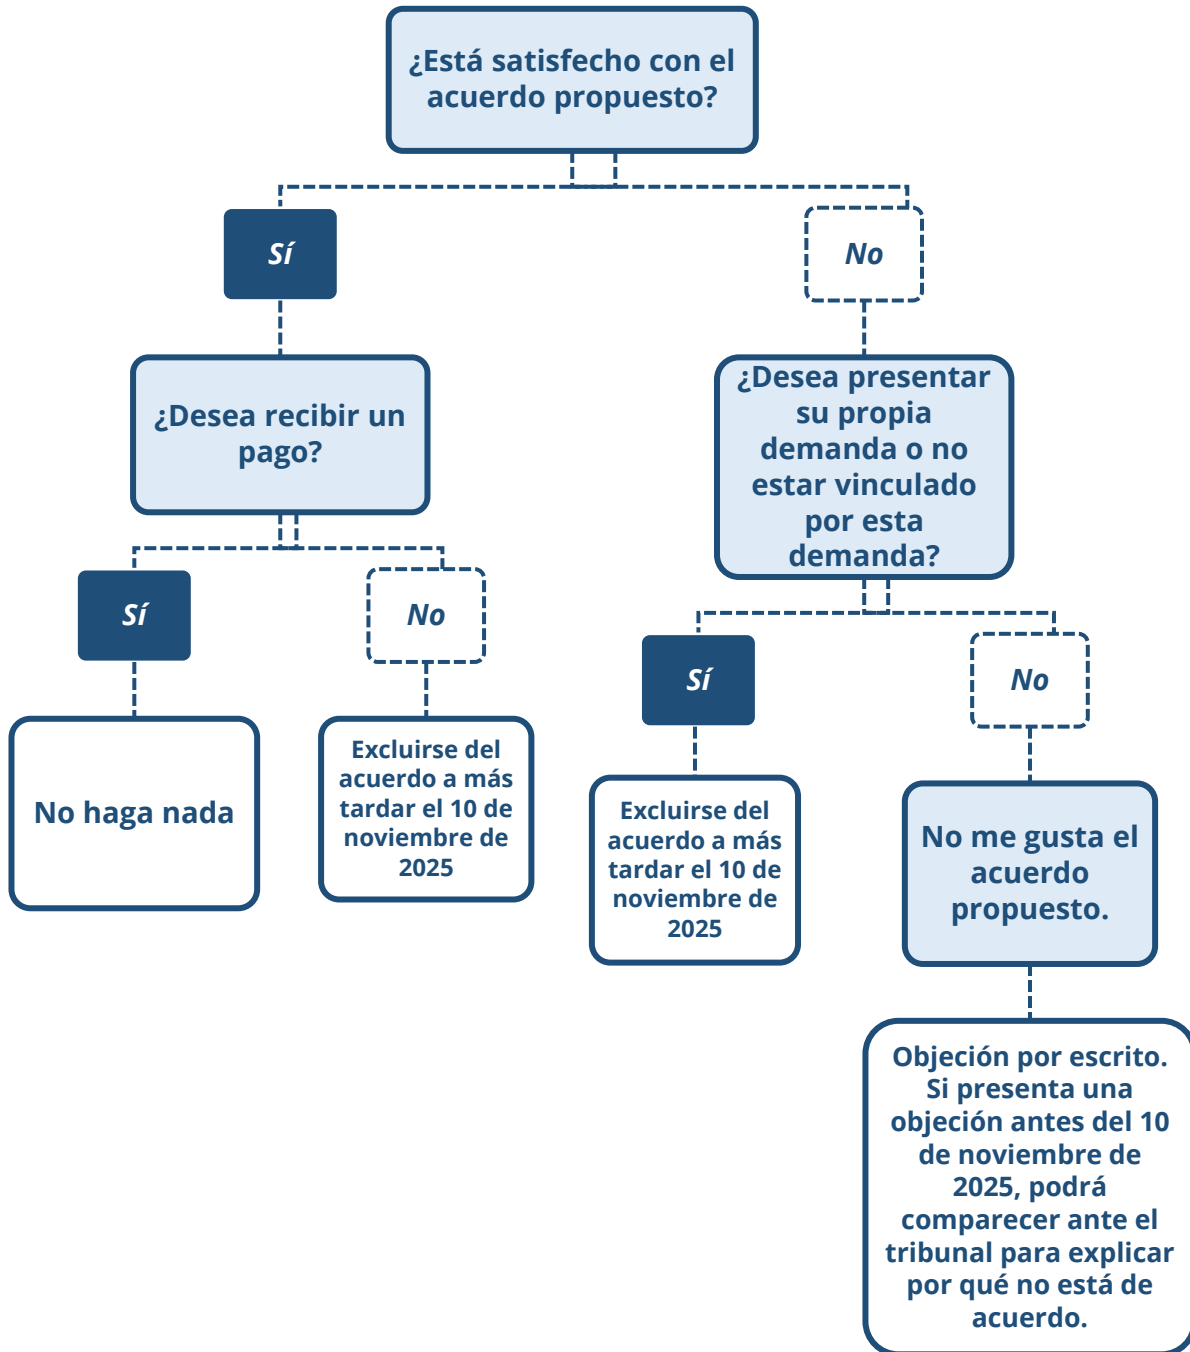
¿Está satisfecho con el acuerdo propuesto?

Sí

No

¿Desea recibir un pago?

¿Desea presentar su propia demanda o no estar vinculado por esta demanda?

Sí

No

Sí

No

No haga nada

Excluirse del acuerdo a más tardar el 10 de noviembre de 2025

Excluirse del acuerdo a más tardar el 10 de noviembre de 2025

No me gusta el acuerdo propuesto.

Objeción por escrito. Si presenta una objeción antes del 10 de noviembre de 2025, podrá comparecer ante el tribunal para explicar por qué no está de acuerdo.